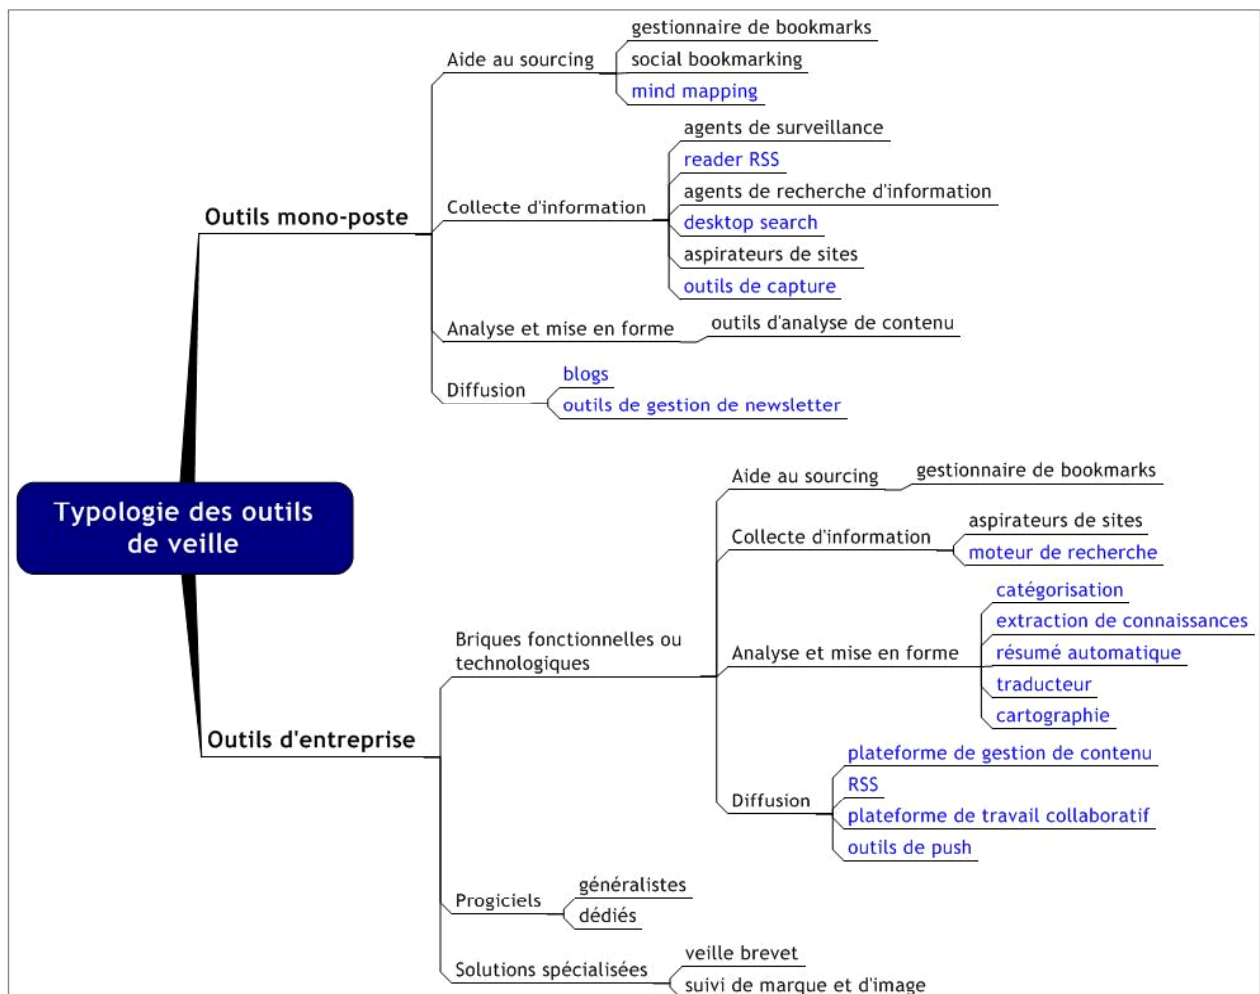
Typologie des outils de veille

Outils mono-poste

Aide au sourcing
gestionnaire de bookmarks
social bookmarking
mind mapping

Collecte d'information
agents de surveillance
reader RSS
agents de recherche d'information
desktop search
aspirateurs de sites
outils de capture

Analyse et mise en forme
outils d'analyse de contenu

Diffusion
blogs
outils de gestion de newsletter

Outils d'entreprise

Briques fonctionnelles ou technologiques

Aide au sourcing
gestionnaire de bookmarks

Collecte d'information
aspirateurs de sites
moteur de recherche

Analyse et mise en forme
catégorisation
extraction de connaissances
résumé automatique
traducteur
cartographie

Diffusion
plateforme de gestion de contenu
RSS
plateforme de travail collaboratif
outils de push

Progiciels
généralistes
dédiés

Solutions spécialisées
veille brevet
suivi de marque et d'image